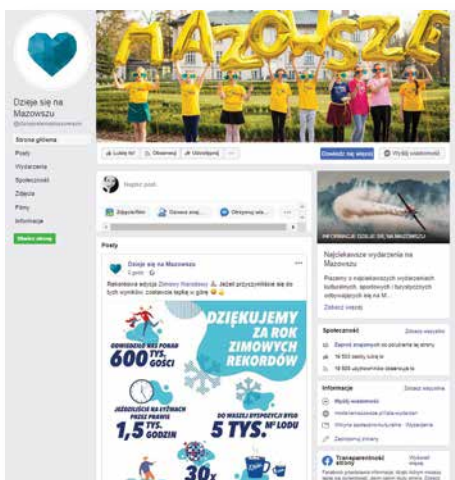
MAZOWSZE

Dzieje się na Mazowszu
@dziejesienamazowszu

Strona główna
Posty
Wydarzenia
Społeczność
Zdjęcia
Filmy
Informacje

Utwórz stronę

Lubię to! Obserwuj Udostępnij ...

Dowiedz się więcej
Wyślij wiadomość

Napisz post...

Zdjęcie/film
Oznacz znaj...
Obecnie/ak...

Posty

Dzieje się na Mazowszu

Rekordowa edycja Zimowy Narodowy. Jeżeli przyczyniliście się do tych wyników, podnieście łapkę w górę

DZIĘKUJEMY ZA ROK ZIMOWYCH REKORDÓW

ODWIEDZIŁO NAS PONAD 600 TYS. GOŚCI

JEŹDZILIŚCIE NA ŁYŻWACH PRZEZ PRAWIE 1,5 TYS. GODZIN

DO WASZEJ DYSPOZYCJI BYŁO 5 TYS. M² LODU

30x

INFORMACJE DZIEJE SIĘ NA MAZOWSZU

Najciekawsze wydarzenia na Mazowszu

Zobacz więcej

Społeczność
Zobacz wszystko

16 503 osoby lubią to
16 920 użytkowników obserwuje to

Informacje
Zobacz wszystko

Wyślij wiadomość

Transparentność strony